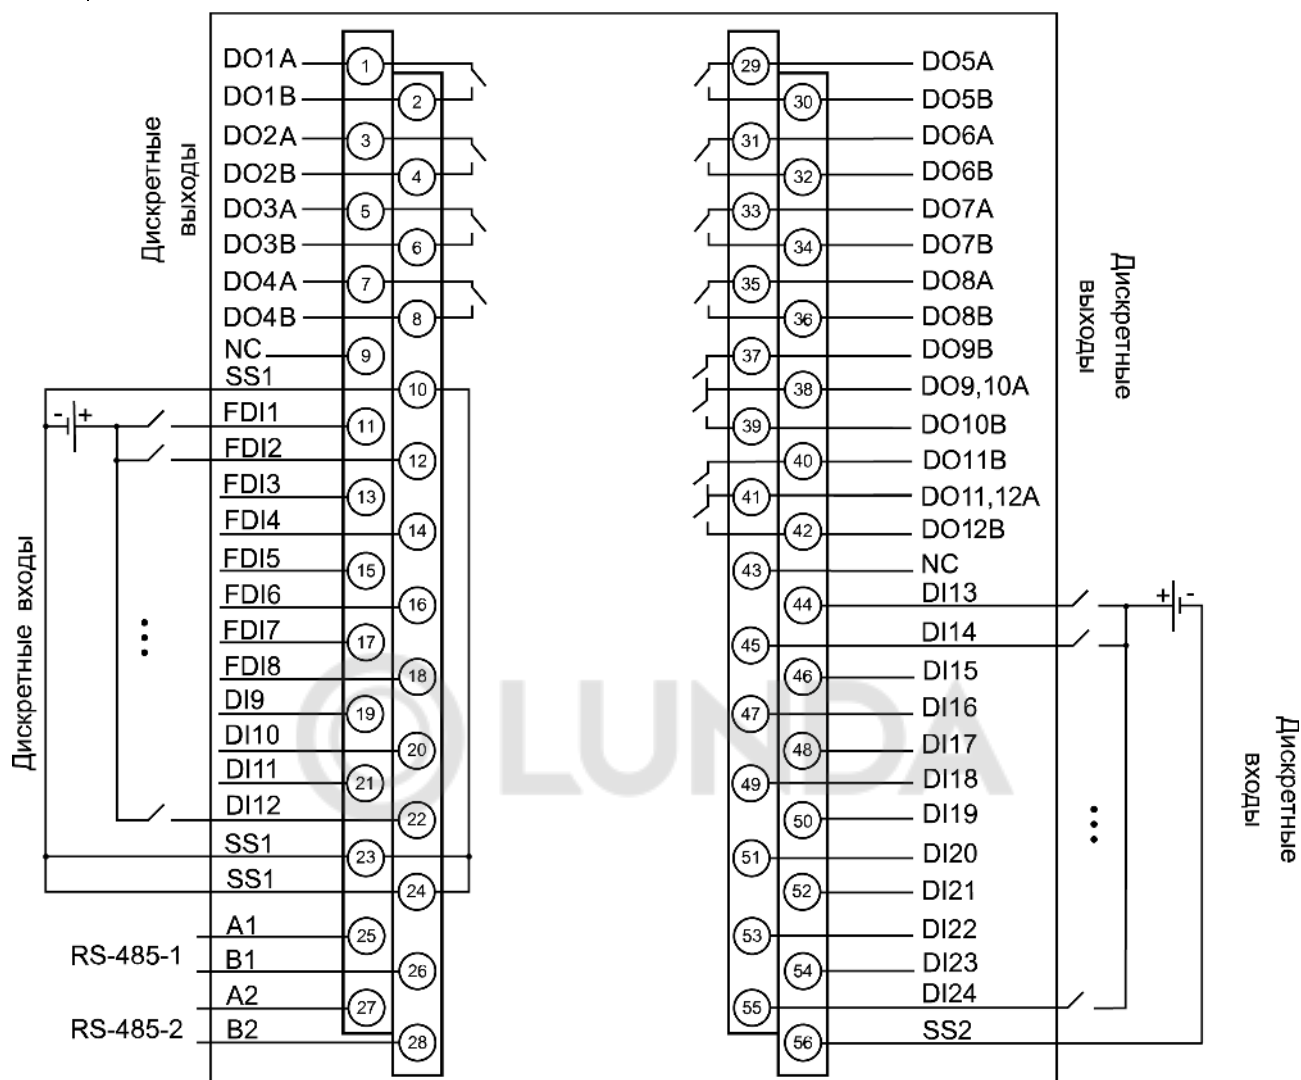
Дискретные выходы

DO1A 1
DO1B 2
DO2A 3
DO2B 4
DO3A 5
DO3B 6
DO4A 7
DO4B 8
NC 9
SS1 10
- +
FDI1 11
FDI2 12
FDI3 13
FDI4 14
FDI5 15
FDI6 16
FDI7 17
FDI8 18
DI9 19
DI10 20
DI11 21
DI12 22
SS1 23
SS1 24
A1 25
RS-485-1
B1 26
A2 27
RS-485-2
B2 28

Дискретные входы

29 DO5A
30 DO5B
31 DO6A
32 DO6B
33 DO7A
34 DO7B
35 DO8A
36 DO8B
37 DO9B
38 DO9,10A
39 DO10B
40 DO11B
41 DO11,12A
42 DO12B
43 NC
44 DI13
45 DI14
46 DI15
47 DI16
48 DI17
49 DI18
50 DI19
51 DI20
52 DI21
53 DI22
54 DI23
55 DI24
56 SS2

+ -

Дискретные выходы

Дискретные входы

LUNDA